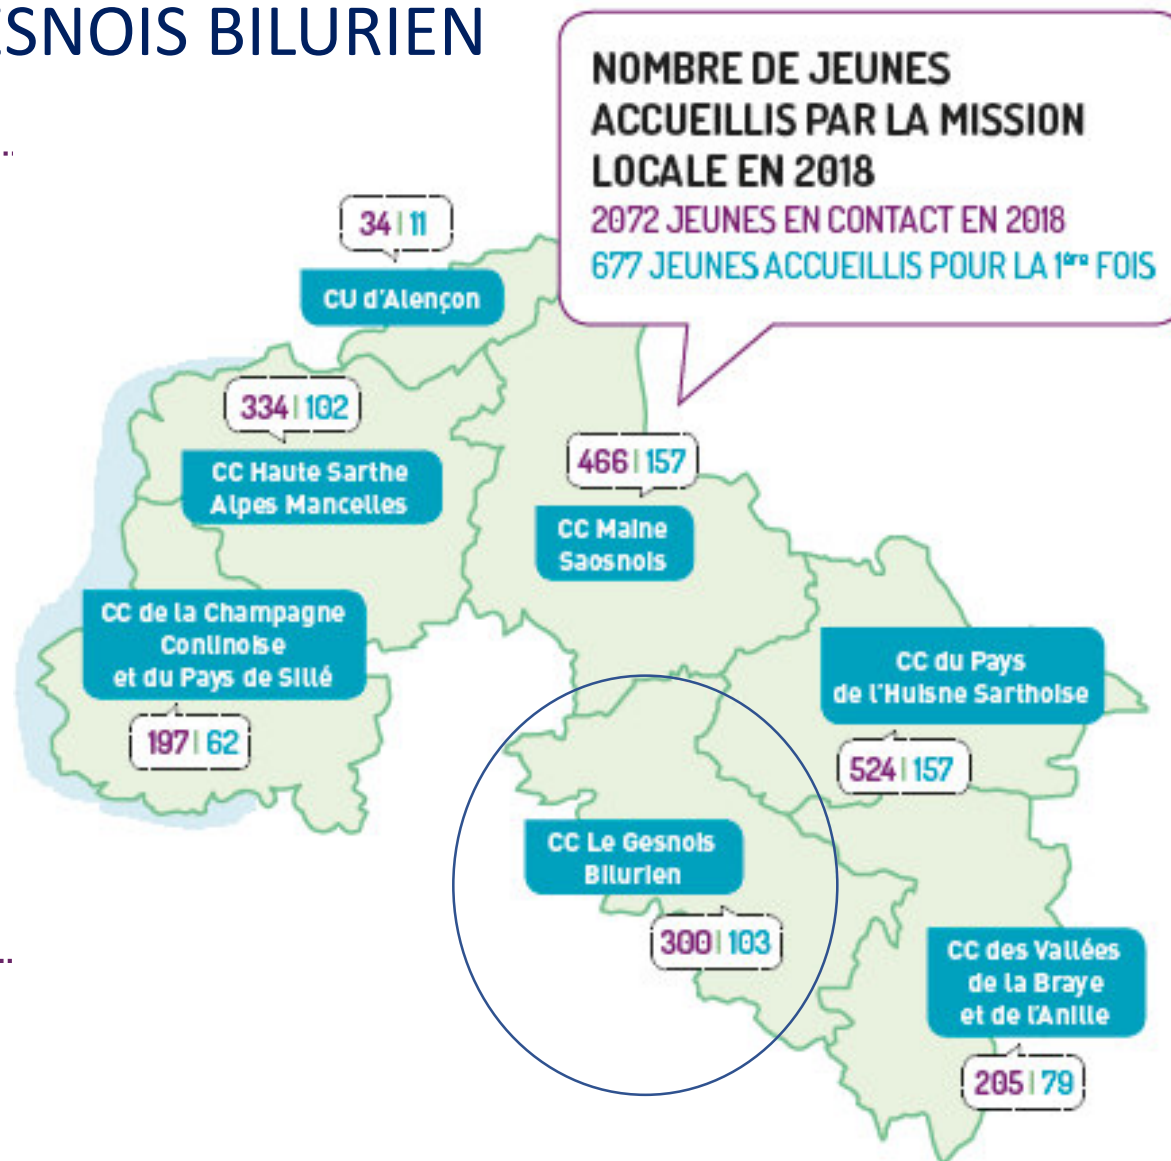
SNOIS BILURIEN

NOMBRE DE JEUNES ACCUEILLIS PAR LA MISSION LOCALE EN 2018
2072 JEUNES EN CONTACT EN 2018
677 JEUNES ACCUEILLIS POUR LA 1ère FOIS

34 | 11
CU d'Alençon

334 | 102
CC Haute Sarthe Alpes Mancelles

466 | 157
CC Maine Saosnois

CC de la Champagne Conlinoise et du Pays de Sillé
197 | 62

CC du Pays de l'Huisne Sarthoise
524 | 157

CC Le Gesnois Bilurien
300 | 103

CC des Vallées de la Braye et de l'Anille
205 | 79